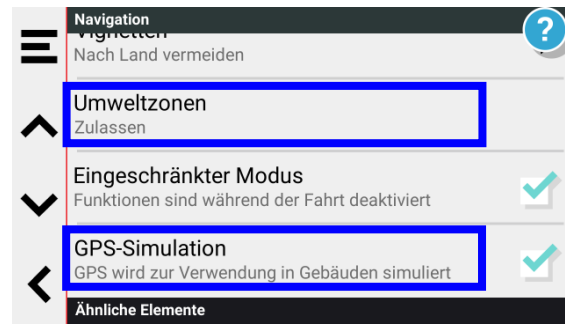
Navigation
Vignetten
Nach Land vermeiden

Umweltzonen
Zulassen

Eingeschränkter Modus
Funktionen sind während der Fahrt deaktiviert

GPS-Simulation
GPS wird zur Verwendung in Gebäuden simuliert

Ähnliche Elemente